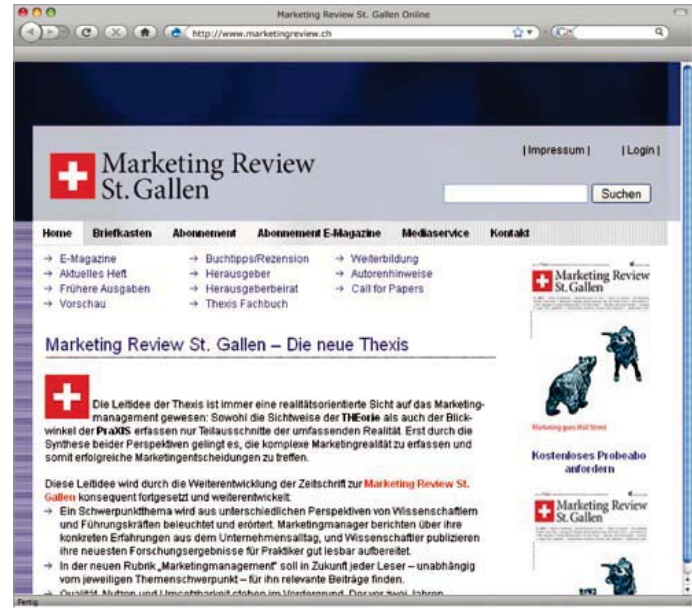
Marketing Review St. Gallen Online

http://www.marketingreview.ch

Marketing Review St. Gallen

| Impressum | | Login |

Suchen

Home Briefkasten Abonnement Abonnement E-Magazine Mediaservice Kontakt

→ E-Magazine
→ Aktuelles Heft
→ Frühere Ausgaben
→ Vorschau

→ Buchtipps/Rezension
→ Herausgeber
→ Herausgeberbeirat
→ Thexis Fachbuch

→ Weiterbildung
→ Autorenhinweise
→ Call for Papers

Marketing Review St. Gallen

Marketing goes Wall Street

Kostenloses Probeabo anfordern

Marketing Review St. Gallen

Marketing Review St. Gallen – Die neue Thexis

Die Leitidee der Thexis ist immer eine realitätsorientierte Sicht auf das Marketingmanagement gewesen: Sowohl die Sichtweise der THEorie als auch der Blickwinkel der PraXIS erfassen nur Teilausschnitte der umfassenden Realität. Erst durch die Synthese beider Perspektiven gelingt es, die komplexe Marketingrealität zu erfassen und somit erfolgreiche Marketingentscheidungen zu treffen.

Diese Leitidee wird durch die Weiterentwicklung der Zeitschrift zur Marketing Review St. Gallen konsequent fortgesetzt und weiterentwickelt:
→ Ein Schwerpunktthema wird aus unterschiedlichen Perspektiven von Wissenschaftlern und Führungskräften beleuchtet und erörtert. Marketingmanager berichten über ihre konkreten Erfahrungen aus dem Unternehmensalltag, und Wissenschaftler publizieren ihre neuesten Forschungsergebnisse für Praktiker gut lesbar aufbereitet.
→ In der neuen Rubrik „Marketingmanagement" soll in Zukunft jeder Leser – unabhängig vom jeweiligen Themenschwerpunkt – für ihn relevante Beiträge finden.
→ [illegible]

Fertig